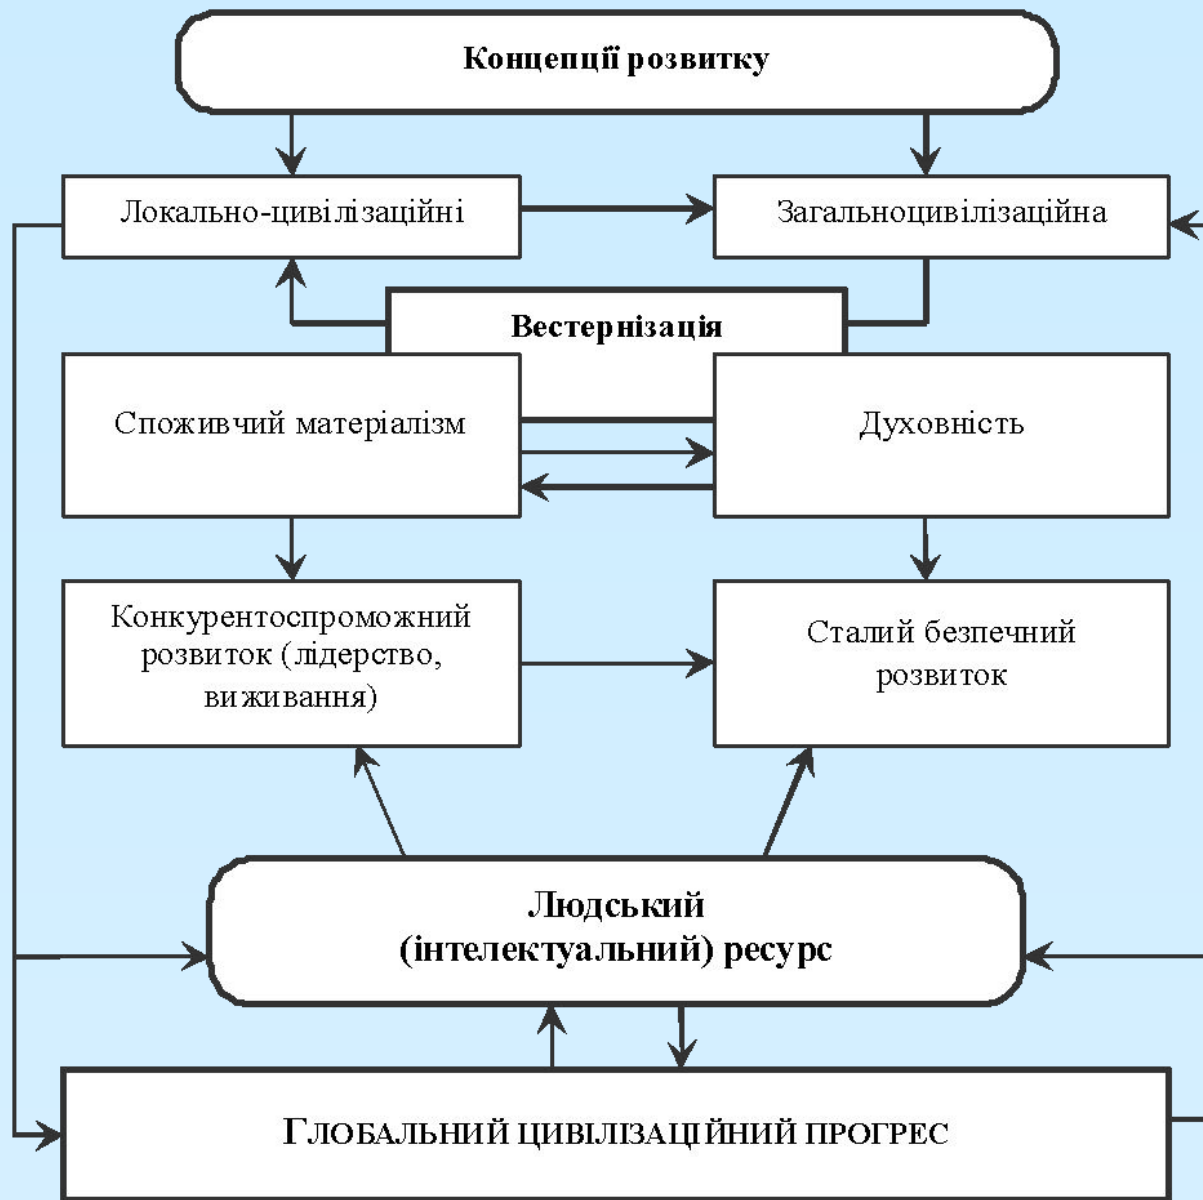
Концепції розвитку

Локально-цивілізаційні

Загальноцивілізаційна

Вестернізація

Споживчий матеріалізм

Духовність

Конкурентоспроможний розвиток (лідерство, виживання)

Сталий безпечний розвиток

Людський (інтелектуальний) ресурс

ГЛОБАЛЬНИЙ ЦИВІЛІЗАЦІЙНИЙ ПРОГРЕС